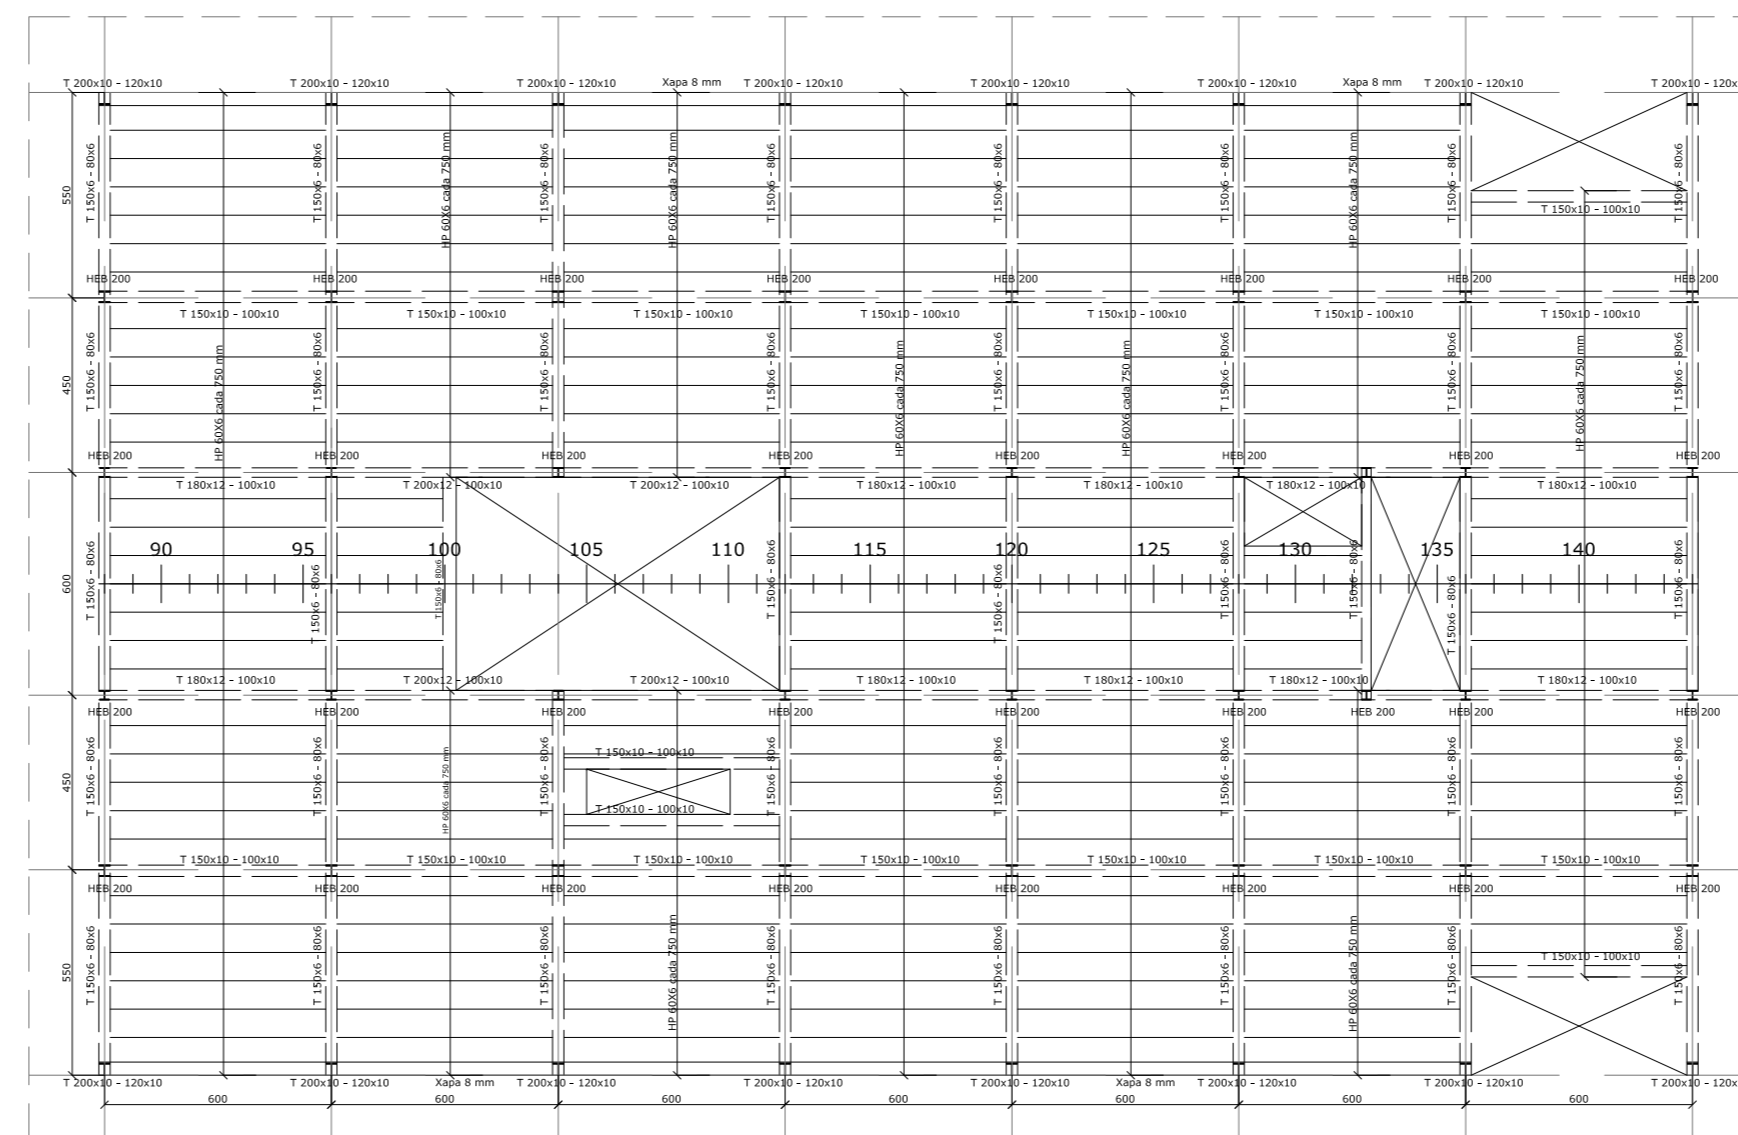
T 200x10 - 120x10 T 200x10 - 120x10 T 200x10 - 120x10 Xapa 8 mm T 200x10 - 120x10 T 200x10 - 120x10 T 200x10 - 120x10 Xapa 8 mm T 200x10 - 120x10 T 200x10 - 120x

550
T 150x6 - 80x6 T 150x6 - 80x6 HP 60X6 cada 750 mm T 150x6 - 80x6 HP 60X6 cada 750 mm T 150x6 - 80x6 T 150x6 - 80x6 T 150x6 - 80x6 HP 60X6 cada 750 mm T 150x6 - 80x6 T 150x6 - 80x6
T 150x10 - 100x10

HEB 200 HEB 200 HEB 200 HEB 200 HEB 200 HEB 200 HEB 200 HEB 200

T 150x10 - 100x10 T 150x10 - 100x10 T 150x10 - 100x10 T 150x10 - 100x10 T 150x10 - 100x10 T 150x10 - 100x10 T 150x10 - 100x10

450
T 150x6 - 80x6 HP 60X6 cada 750 mm T 150x6 - 80x6 T 150x6 - 80x6 T 150x6 - 80x6 HP 60X6 cada 750 mm T 150x6 - 80x6 HP 60X6 cada 750 mm T 150x6 - 80x6 T 150x6 - 80x6 HP 60X6 cada 750 mm T 150x6 - 80x6

HEB 200 HEB 200 HEB 200 HEB 200 HEB 200 HEB 200 HEB 200 HEB 200

T 180x12 - 100x10 T 200x12 - 100x10 T 200x12 - 100x10 T 180x12 - 100x10 T 180x12 - 100x10 T 180x12 - 100x10 T 180x12 - 100x10

600
90 95 100 105 110 115 120 125 130 135 140
T 150x6 - 80x6 T 150x6 - 80x6 T 150x6 - 80x6 T 150x6 - 80x6 T 150x6 - 80x6 T 150x6 - 80x6 T 150x6 - 80x6 T 150x6 - 80x6 T 150x6 - 80x6

T 180x12 - 100x10 T 200x12 - 100x10 T 200x12 - 100x10 T 180x12 - 100x10 T 180x12 - 100x10 T 180x12 - 100x10 T 180x12 - 100x10

HEB 200 HEB 200 HEB 200 HEB 200 HEB 200 HEB 200 HEB 200 HEB 200 HEB 200

450
T 150x6 - 80x6 T 150x6 - 80x6 HP 60X6 cada 750 mm T 150x6 - 80x6 T 150x10 - 100x10 T 150x10 - 100x10 T 150x6 - 80x6 T 150x6 - 80x6 T 150x6 - 80x6 T 150x6 - 80x6 T 150x6 - 80x6

T 150x10 - 100x10 T 150x10 - 100x10 T 150x10 - 100x10 T 150x10 - 100x10 T 150x10 - 100x10 T 150x10 - 100x10 T 150x10 - 100x10

HEB 200 HEB 200 HEB 200 HEB 200 HEB 200 HEB 200 HEB 200 HEB 200

550
T 150x6 - 80x6 T 150x6 - 80x6 T 150x6 - 80x6 HP 60X6 cada 750 mm T 150x6 - 80x6 T 150x6 - 80x6 T 150x6 - 80x6 HP 60X6 cada 750 mm T 150x6 - 80x6 T 150x10 - 100x10 T 150x6 - 80x6

T 200x10 - 120x10 T 200x10 - 120x10 Xapa 8 mm T 200x10 - 120x10 T 200x10 - 120x10 T 200x10 - 120x10 Xapa 8 mm T 200x10 - 120x10 T 200x10 - 120x10 T 200x10 - 120x

600 600 600 600 600 600 600